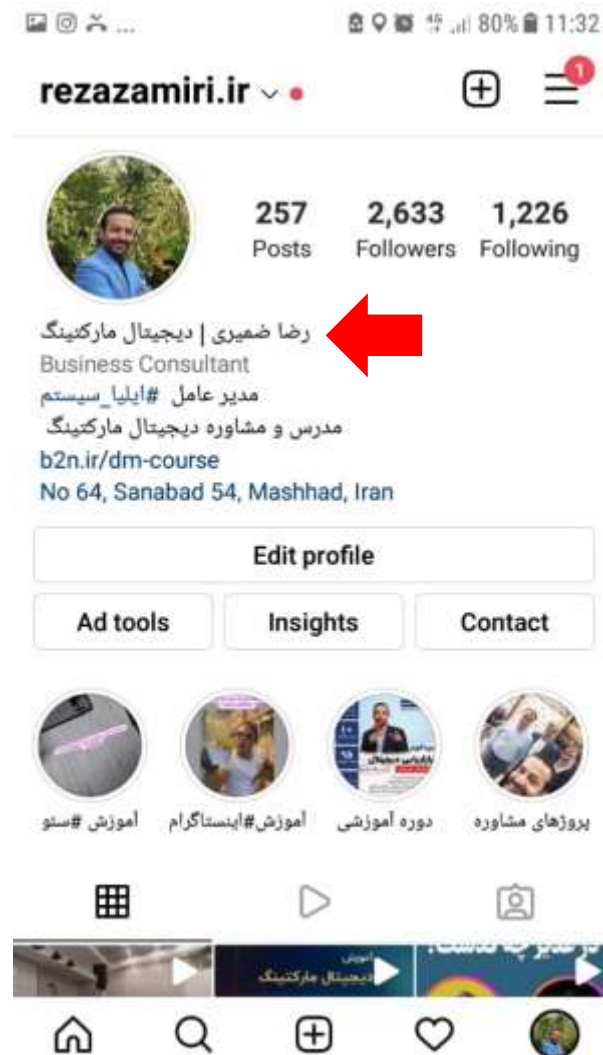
80% 11:32

rezazamiri.ir

1

257
Posts

2,633
Followers

1,226
Following

رضا ضمیری | دیجیتال مارکتینگ
Business Consultant
مدیر عامل #ایلیا_سیستم
مدرس و مشاوره دیجیتال مارکتینگ
b2n.ir/dm-course
No 64, Sanabad 54, Mashhad, Iran

Edit profile

Ad tools
Insights
Contact

پروژهای مشاوره
دوره آموزشی
آموزش#اینستاگرام
آموزش #سئو

دیجیتال مارکتینگ